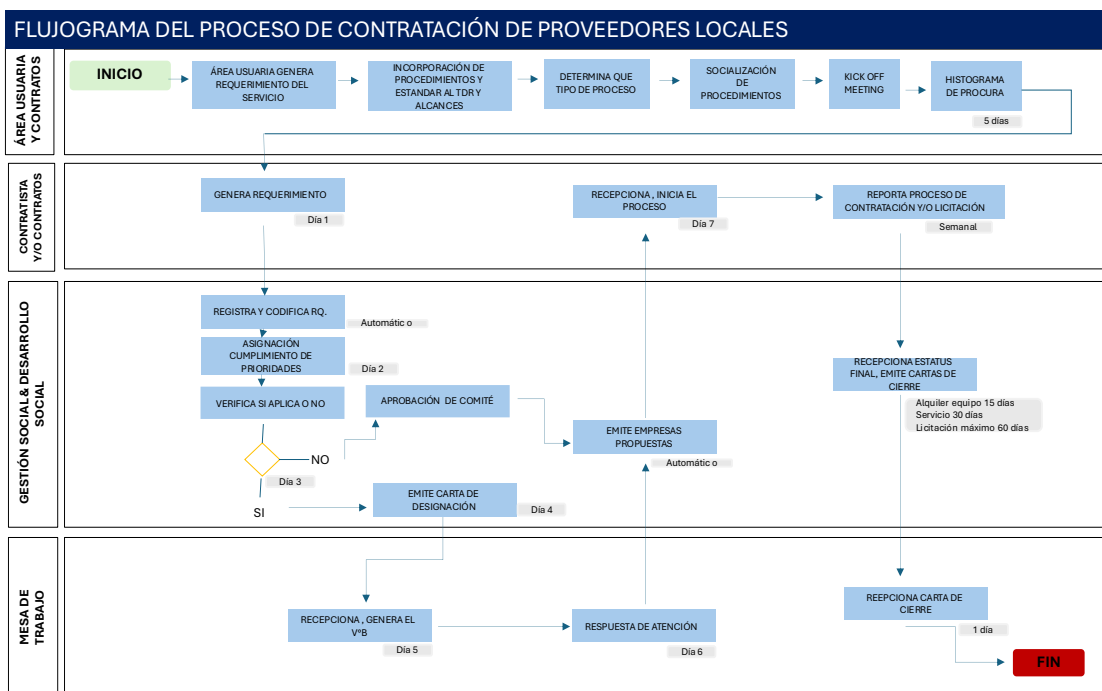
FLUJOGRAMA DEL PROCESO DE CONTRATACIÓN DE PROVEEDORES LOCALES

ÁREA USUARIA Y CONTRATOS

INICIO

ÁREA USUARIA GENERA REQUERIMIENTO DEL SERVICIO

INCORPORACIÓN DE PROCEDIMIENTOS Y ESTANDAR AL TDR Y ALCANCES

DETERMINA QUE TIPO DE PROCESO

SOCIALIZACIÓN DE PROCEDIMIENTOS

KICK OFF MEETING

HISTOGRAMA DE PROCURA

5 días

CONTRATISTA Y/O CONTRATOS

GENERA REQUERIMIENTO

Día 1

RECEPCIONA , INICIA EL PROCESO

Día 7

REPORTA PROCESO DE CONTRATACIÓN Y/O LICITACIÓN

Semanal

GESTIÓN SOCIAL & DESARROLLO SOCIAL

REGISTRA Y CODIFICA RQ.

Automátic o

ASIGNACIÓN CUMPLIMIENTO DE PRIORIDADES

Día 2

VERIFICA SI APLICA O NO

APROBACIÓN DE COMITÉ

EMITE EMPRESAS PROPUESTAS

Automátic o

RECEPCIONA ESTATUS FINAL, EMITE CARTAS DE CIERRE

Alquiler equipo 15 días
Servicio 30 días
Licitación máximo 60 días

NO

Día 3

SI

EMITE CARTA DE DESIGNACIÓN

Día 4

MESA DE TRABAJO

RECEPCIONA , GENERA EL VºB

Día 5

RESPUESTA DE ATENCIÓN

Día 6

REEPCIONA CARTA DE CIERRE

1 día

FIN